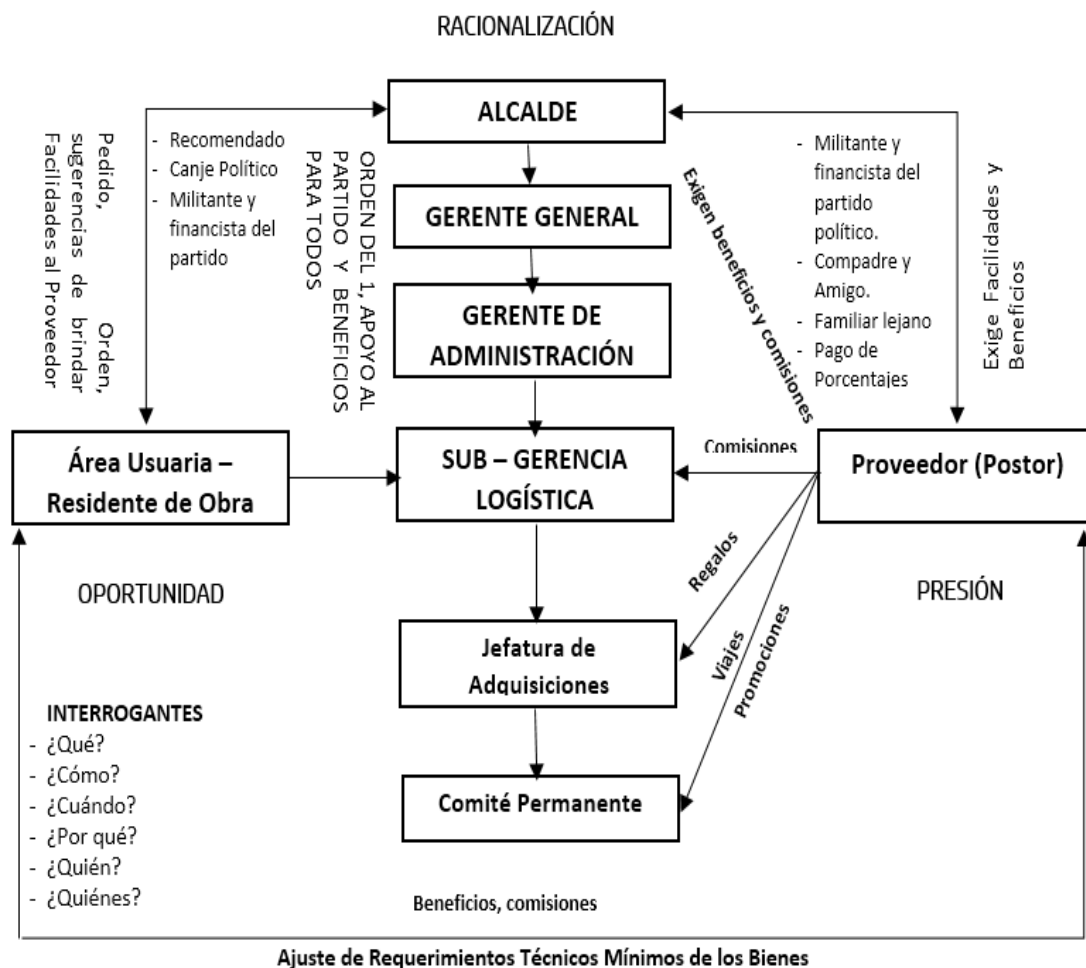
RACIONALIZACIÓN

Pedido, sugerencias de brindar Facilidades al Proveedor

Orden,

- Recomendado
- Canje Político
- Militante y financista del partido

ORDEN DEL 1, APOYO AL PARTIDO Y BENEFICIOS PARA TODOS

ALCALDE

GERENTE GENERAL

GERENTE DE ADMINISTRACIÓN

Exigen beneficios y comisiones

- Militante y financista del partido político.
- Compadre y Amigo.
- Familiar lejano
- Pago de Porcentajes

Exige Facilidades y Beneficios

Área Usuaria – Residente de Obra

SUB – GERENCIA LOGÍSTICA

Comisiones

Proveedor (Postor)

OPORTUNIDAD

Regalos

Viajes

Promociones

PRESIÓN

Jefatura de Adquisiciones

INTERROGANTES
- ¿Qué?
- ¿Cómo?
- ¿Cuándo?
- ¿Por qué?
- ¿Quién?
- ¿Quiénes?

Comité Permanente

Beneficios, comisiones

Ajuste de Requerimientos Técnicos Mínimos de los Bienes